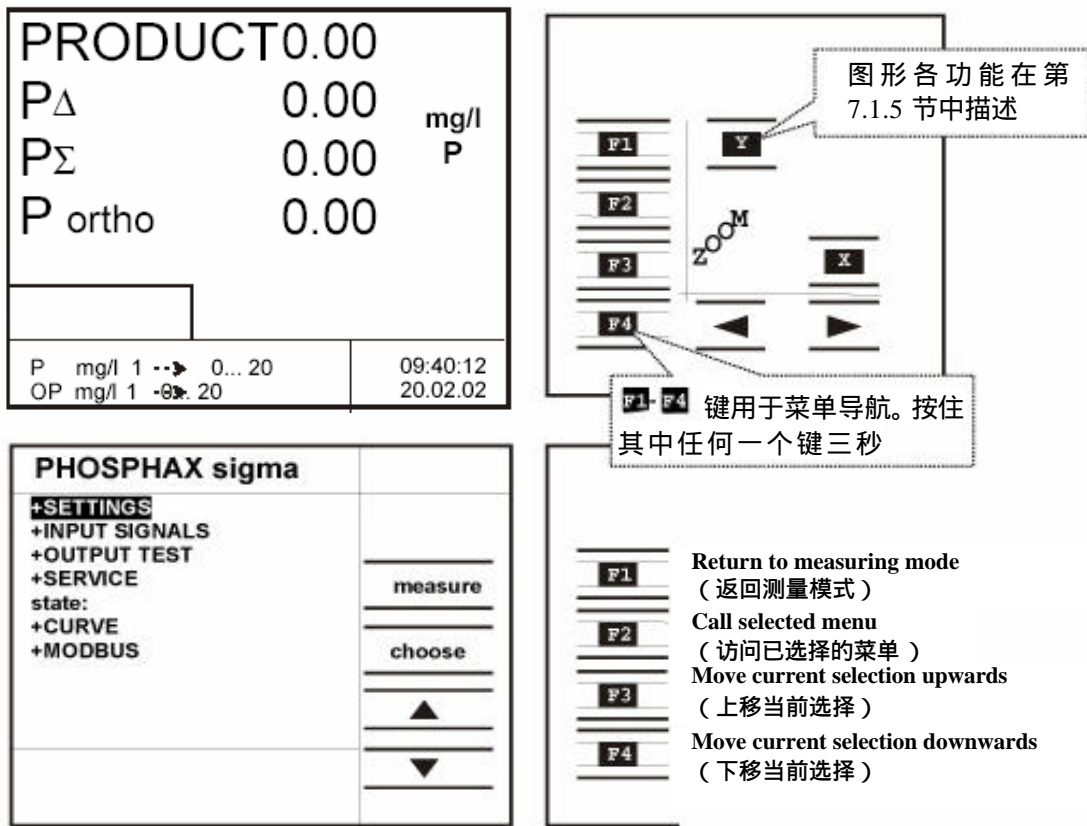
PRODUCT0.00
PΔ 0.00
PΣ 0.00
P ortho 0.00
mg/l
P

P mg/l 1 --> 0... 20
OP mg/l 1 -θ>. 20
09:40:12
20.02.02

图形各功能在第 7.1.5 节中描述

F1
F2
F3
F4
Y
ZOOM
X
◄
►

F1-F4 键用于菜单导航。按住其中任何一个键三秒

PHOSPHAX sigma
+SETTINGS
+INPUT SIGNALS
+OUTPUT TEST
+SERVICE
state:
+CURVE
+MODBUS

measure
choose
▲
▼

F1
Return to measuring mode
（返回测量模式）
F2
Call selected menu
（访问已选择的菜单 ）
F3
Move current selection upwards
（上移当前选择）
F4
Move current selection downwards
（下移当前选择）